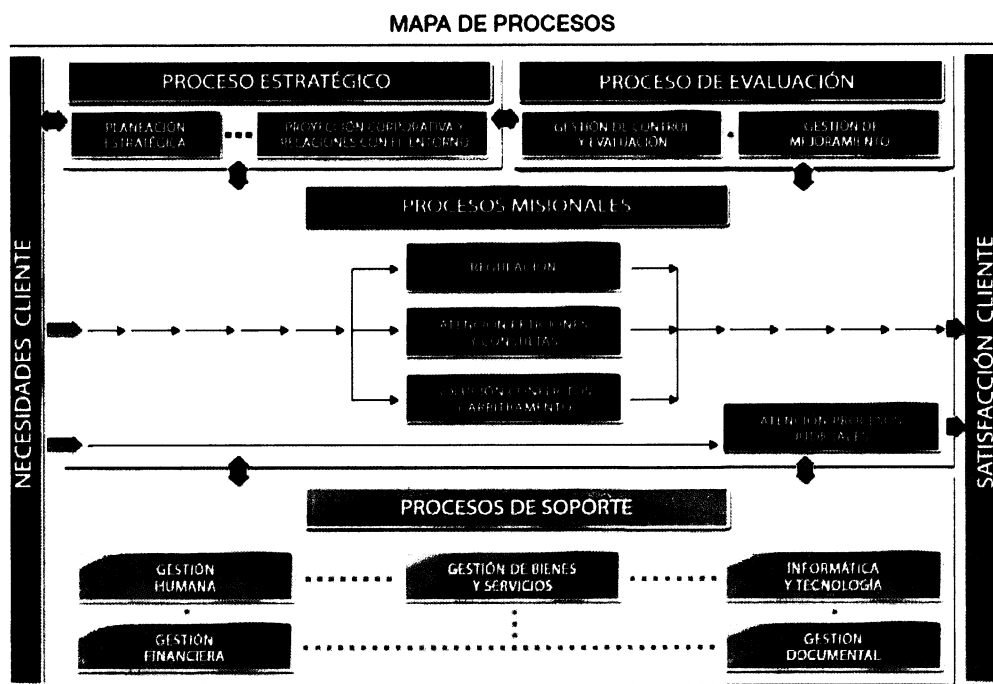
MAPA DE PROCESOS

NECESIDADES CLIENTE

PROCESO ESTRATÉGICO

PLANEACIÓN ESTRATÉGICA

PROYECCIÓN CORPORATIVA Y RELACIONES CON EL ENTORNO

PROCESO DE EVALUACIÓN

GESTIÓN DE CONTROL Y EVALUACIÓN

GESTIÓN DE MEJORAMIENTO

PROCESOS MISIONALES

REGULACIÓN

ATENCIÓN PETICIONES Y CONSULTAS

SOLUCIÓN CONFLICTOS ARBITRAMENTO

ATENCIÓN PROCESOS JUDICIALES

PROCESOS DE SOPORTE

GESTIÓN HUMANA

GESTIÓN DE BIENES Y SERVICIOS

INFORMÁTICA Y TECNOLOGÍA

GESTIÓN FINANCIERA

GESTIÓN DOCUMENTAL

SATISFACCIÓN CLIENTE